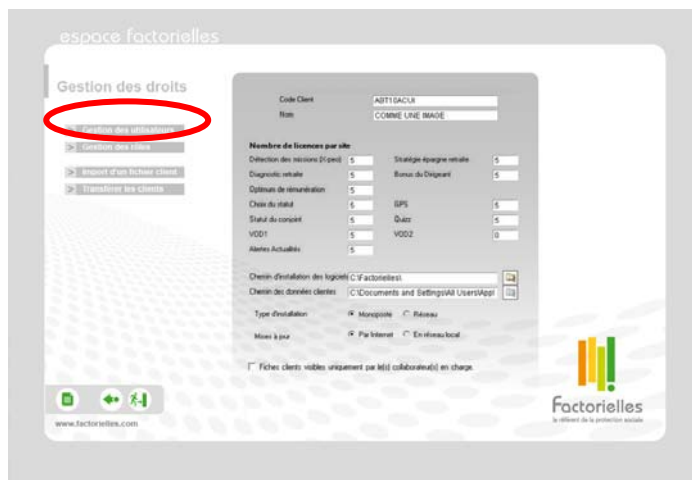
espace factorielles

Gestion des droits

> Gestion des utilisateurs
> Gestion des rôles
> Import d'un fichier client
> Transférer les clients

Code Client ABT10ACUI
Nom COMME UNE IMAGE

Nombre de licences par site

| | | | |
|---|---|---|---|
| Détection des missions (4 pro) | 5 | Stratégie épargne retraite | 5 |
| Diagnostic retraite | 5 | Bonus du Dirigeant | 5 |
| Optimum de rémunération | 5 | | |
| Choix du statut | 5 | GPS | 5 |
| Statut du conjoint | 5 | Quizz | 5 |
| VOD1 | 5 | VOD2 | 0 |
| Alertes Actualités | 5 | | |

Chemin d'installation des logiciels C:\Factorielles\
Chemin des données clientes C:\Documents and Settings\All Users\Appl

Type d'installation Monoposte Réseau
Mises à jour Par Internet En réseau local

Fiches clients visibles uniquement par le(s) collaborateur(s) en charge.

www.factorielles.com

Factorielles
le référent de la protection sociale